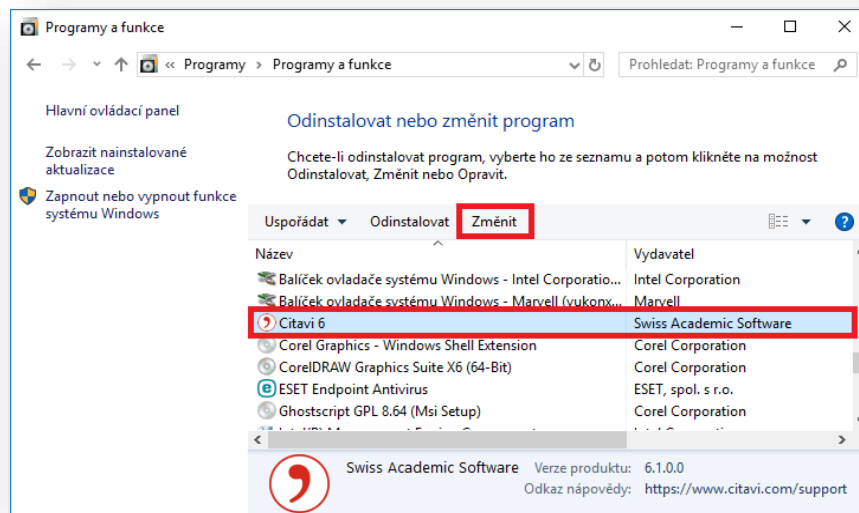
Programy a funkce

« Programy › Programy a funkce

Prohledat: Programy a funkce

Hlavní ovládací panel

Zobrazit nainstalované aktualizace

Zapnout nebo vypnout funkce systému Windows

Odinstalovat nebo změnit program

Chcete-li odinstalovat program, vyberte ho ze seznamu a potom klikněte na možnost Odinstalovat, Změnit nebo Opravit.

Uspořádat ▾ Odinstalovat Změnit

| Název | Vydavatel |
|---|---|
| Balíček ovladače systému Windows - Intel Corporatio... | Intel Corporation |
| Balíček ovladače systému Windows - Marvell (yukonx... | Marvell |
| Citavi 6 | Swiss Academic Software |
| Corel Graphics - Windows Shell Extension | Corel Corporation |
| CorelDRAW Graphics Suite X6 (64-Bit) | Corel Corporation |
| ESET Endpoint Antivirus | ESET, spol. s r.o. |
| Ghostscript GPL 8.64 (Msi Setup) | Corel Corporation |
| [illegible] | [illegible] |

Swiss Academic Software Verze produktu: 6.1.0.0
Odkaz nápovědy: https://www.citavi.com/support